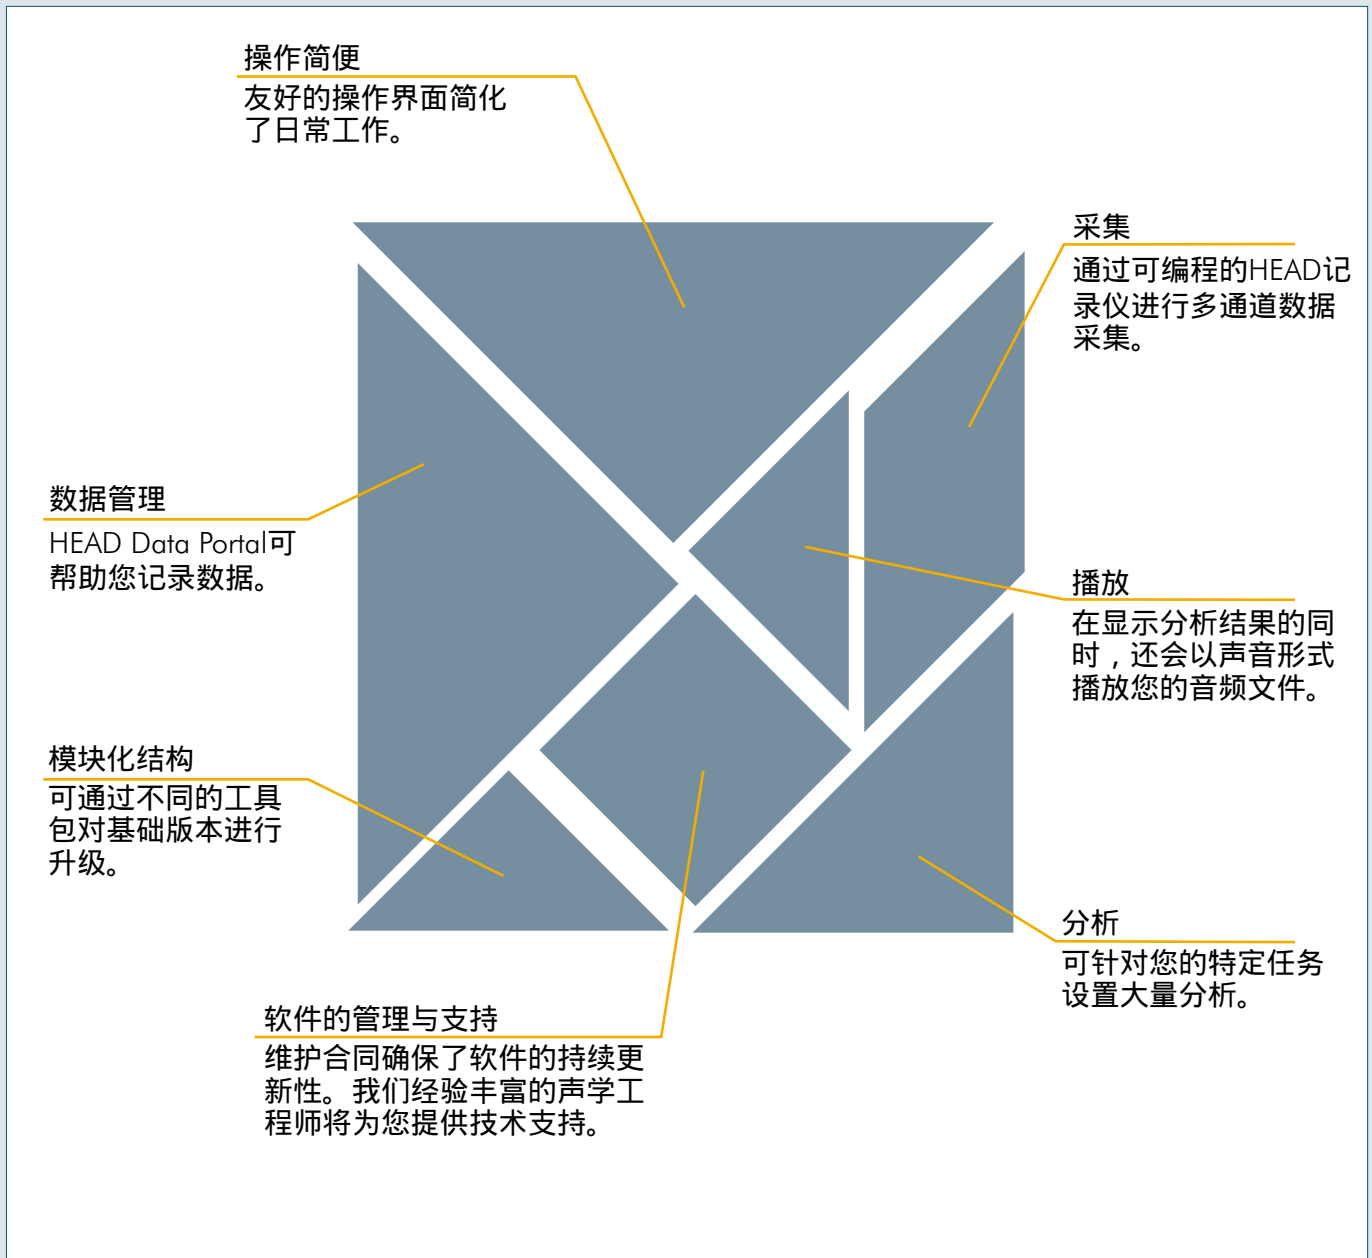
操作简便
友好的操作界面简化了日常工作。

采集
通过可编程的HEAD记录仪进行多通道数据采集。

数据管理
HEAD Data Portal可帮助您记录数据。

播放
在显示分析结果的同时，还会以声音形式播放您的音频文件。

模块化结构
可通过不同的工具包对基础版本进行升级。

分析
可针对您的特定任务设置大量分析。

软件的管理与支持
维护合同确保了软件的持续更新性。我们经验丰富的声学工程师将为您提供技术支持。